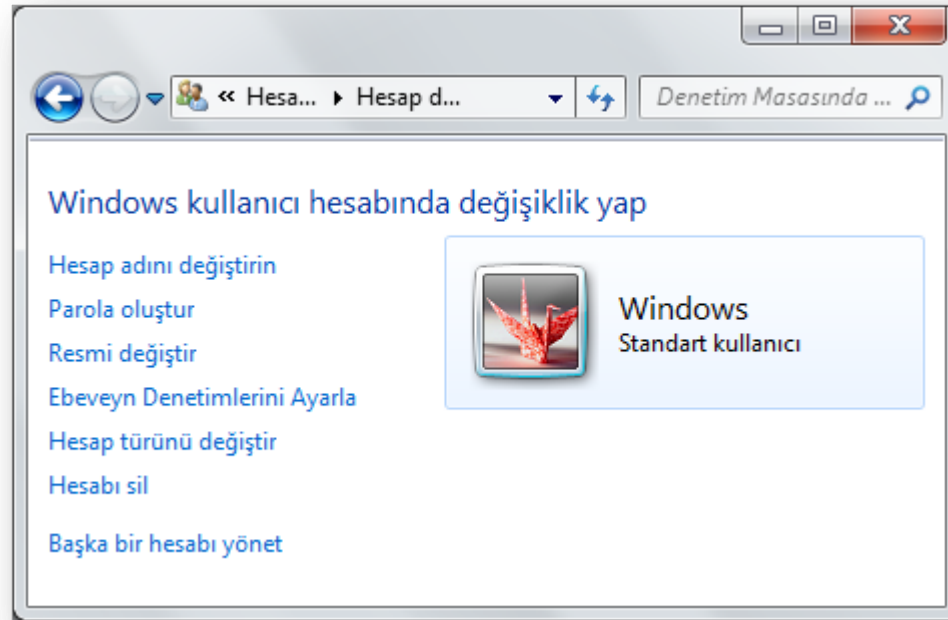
« Hesa... ▸ Hesap d...

Denetim Masasında ...

Windows kullanıcı hesabında değişiklik yap

Hesap adını değiştirin

Parola oluştur

Resmi değiştir

Ebeveyn Denetimlerini Ayarla

Hesap türünü değiştir

Hesabı sil

Başka bir hesabı yönet

Windows
Standart kullanıcı